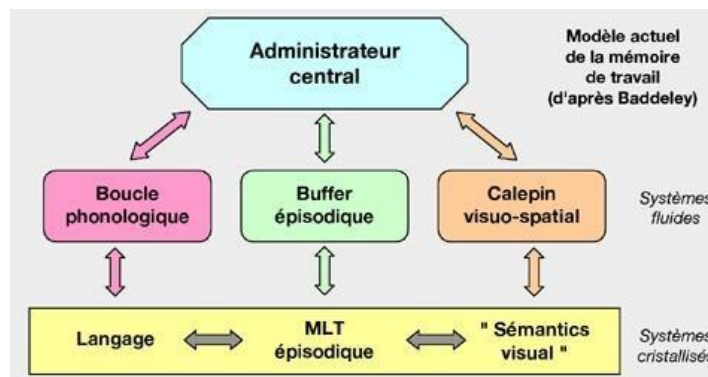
Modèle actuel de la mémoire de travail (d'après Baddeley)

Administrateur central

Boucle phonologique

Buffer épisodique

Calepin visuo-spatial

Système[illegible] fluides

Langage

MLT épisodique

" Sémantics visual "

Système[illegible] cristallisé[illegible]